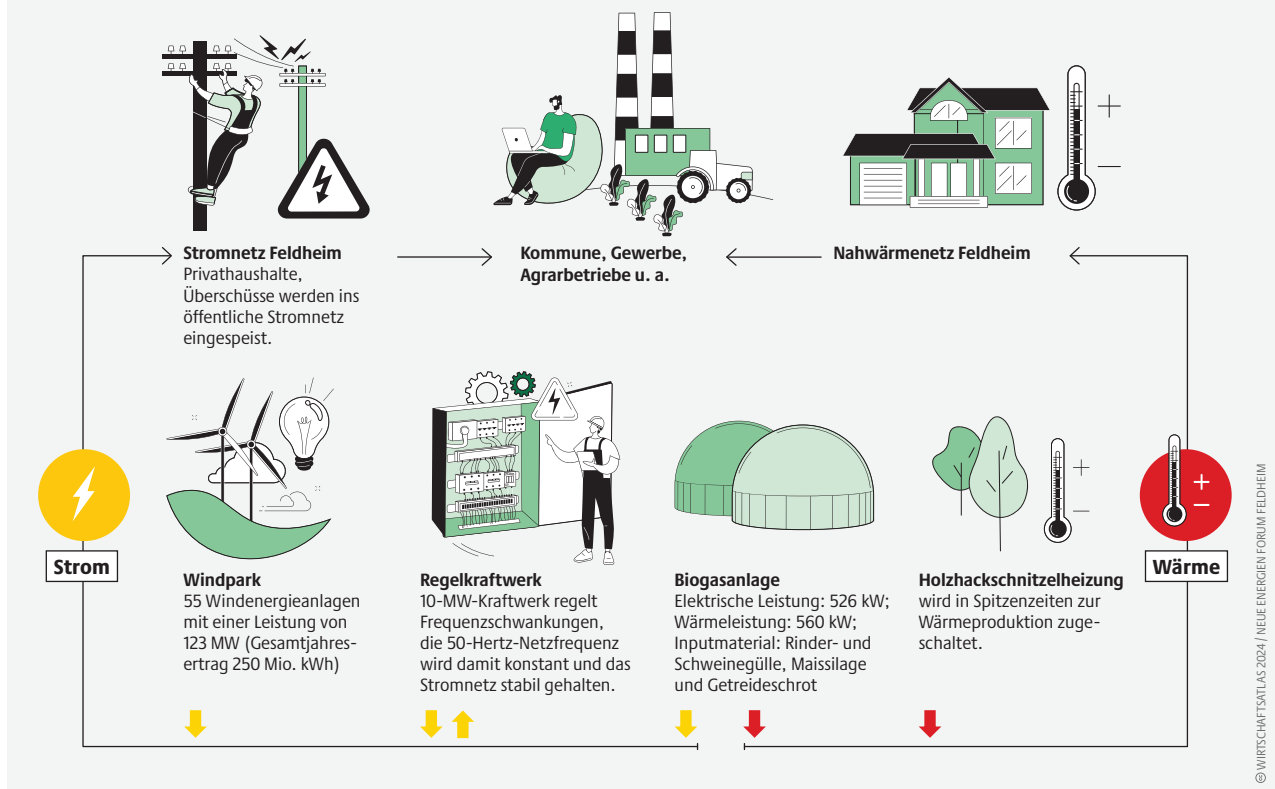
Stromnetz Feldheim
Privathaushalte, Überschüsse werden ins öffentliche Stromnetz eingespeist.

Kommune, Gewerbe, Agrarbetriebe u. a.

Nahwärmenetz Feldheim

Strom

Wärme

Windpark
55 Windenergieanlagen mit einer Leistung von 123 MW (Gesamtjahresertrag 250 Mio. kWh)

Regelkraftwerk
10-MW-Kraftwerk regelt Frequenzschwankungen, die 50-Hertz-Netzfrequenz wird damit konstant und das Stromnetz stabil gehalten.

Biogasanlage
Elektrische Leistung: 526 kW; Wärmeleistung: 560 kW; Inputmaterial: Rinder- und Schweinegülle, Maissilage und Getreideschrot

Holzhackschnitzelheizung
wird in Spitzenzeiten zur Wärmeproduktion zugeschaltet.

© WIRTSCHAFTSATLAS 2024 / NEUE ENERGIEN FORUM FELDHEIM